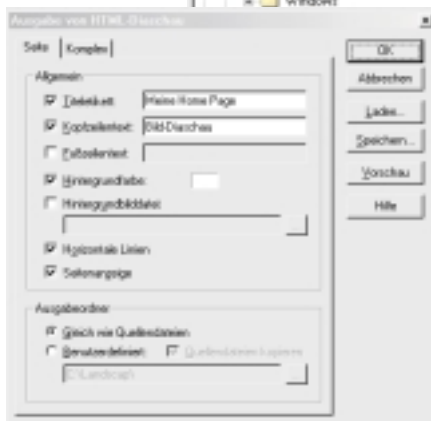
Windows

Ausgabe von HTML-Diaschau

Seite | Komplex

Allgemein

Titeletikett: Meine Home Page

Kopfzeilentext: Bild-Diaschau

Fußzeilentext:

Hintergrundfarbe:

Hintergrundbilddatei:

Horizontale Linien

Seitenanzeige

Ausgabeordner

Gleich wie Quelldateien

Benutzerdefiniert: Quelldateien kopieren

C:\Landscap\

OK

Abbrechen

Laden...

Speichern...

Vorschau

Hilfe